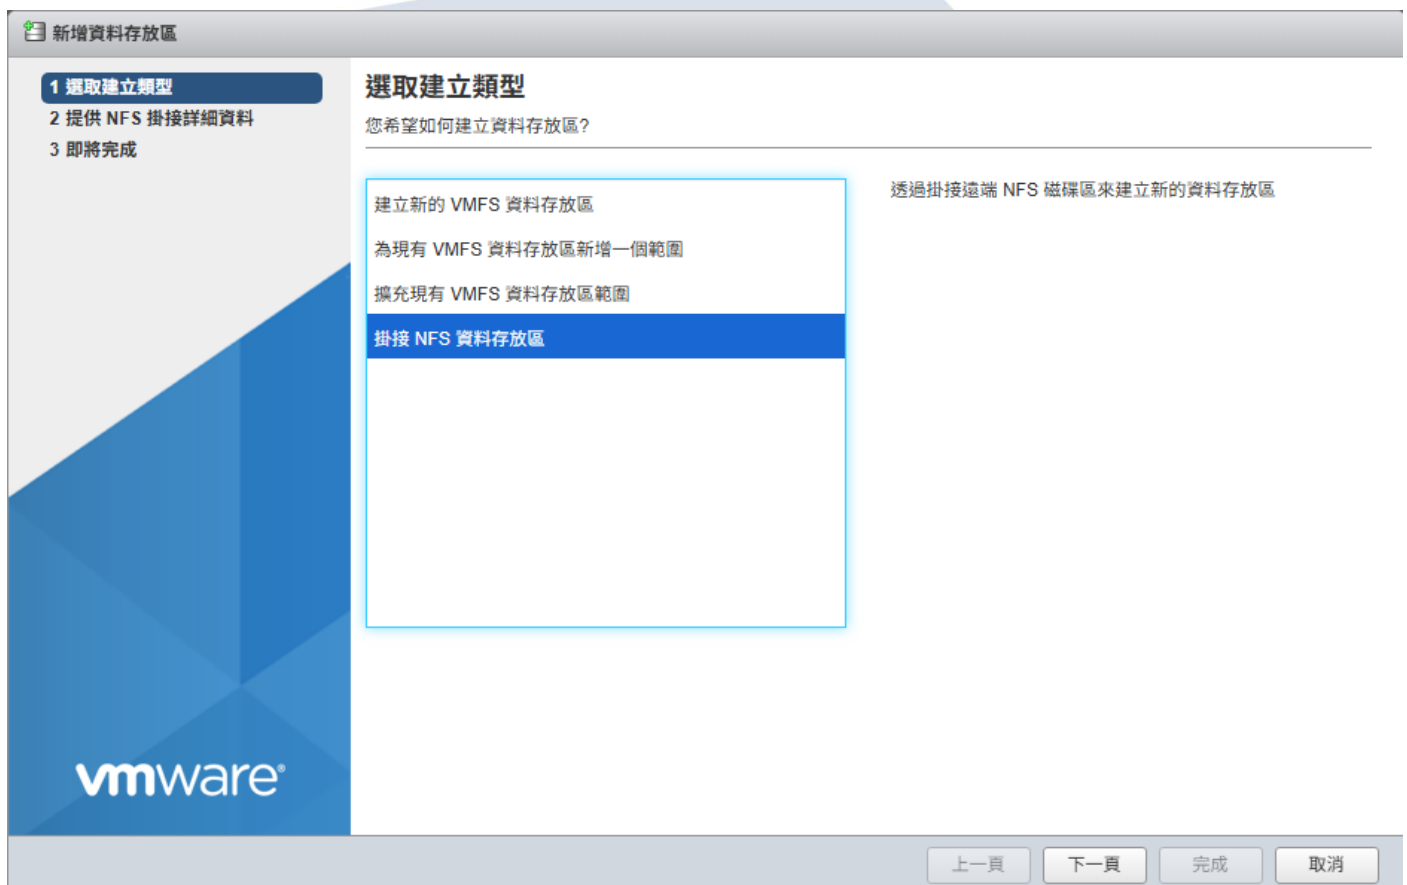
新增資料存放區

1 選取建立類型
2 提供 NFS 掛接詳細資料
3 即將完成

選取建立類型
您希望如何建立資料存放區?

建立新的 VMFS 資料存放區
為現有 VMFS 資料存放區新增一個範圍
擴充現有 VMFS 資料存放區範圍
掛接 NFS 資料存放區

透過掛接遠端 NFS 磁碟區來建立新的資料存放區

vmware®

上一頁
下一頁
完成
取消